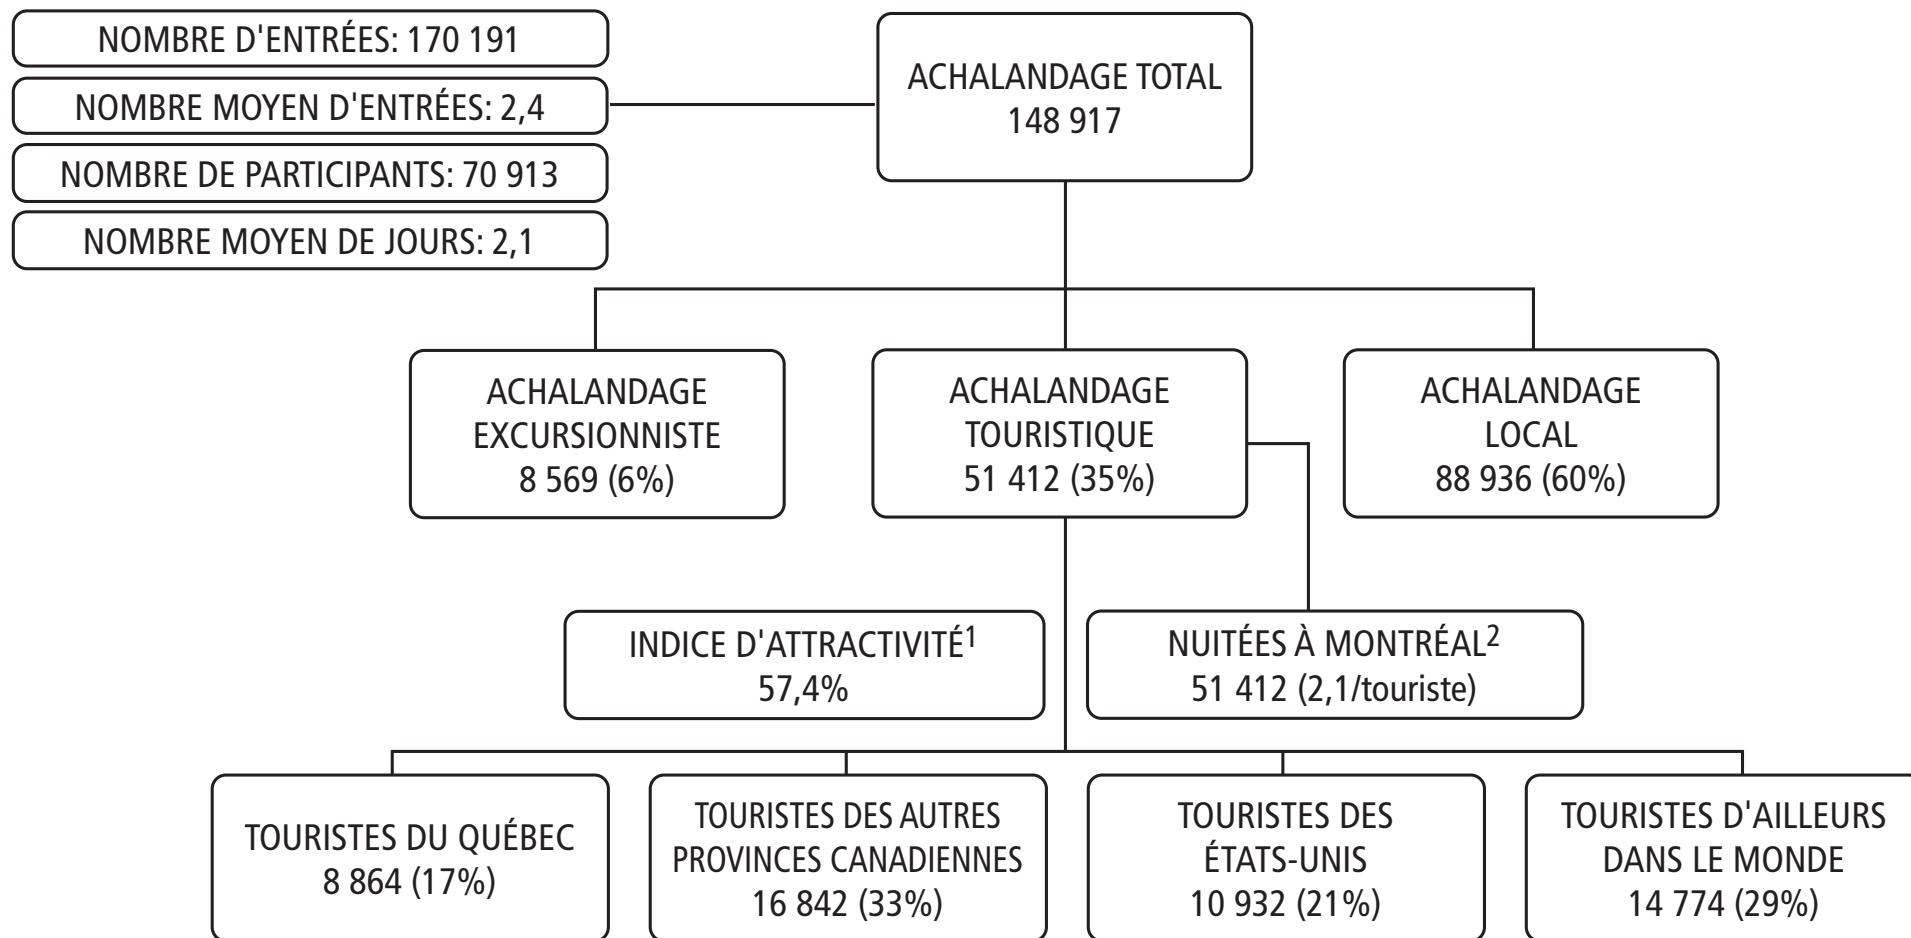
NOMBRE D'ENTRÉES: 170 191

NOMBRE MOYEN D'ENTRÉES: 2,4

NOMBRE DE PARTICIPANTS: 70 913

NOMBRE MOYEN DE JOURS: 2,1

ACHALANDAGE TOTAL
148 917

ACHALANDAGE EXCURSIONNISTE
8 569 (6%)

ACHALANDAGE TOURISTIQUE
51 412 (35%)

ACHALANDAGE LOCAL
88 936 (60%)

INDICE D'ATTRACTIVITÉ$^1$
57,4%

NUITÉES À MONTRÉAL$^2$
51 412 (2,1/touriste)

TOURISTES DU QUÉBEC
8 864 (17%)

TOURISTES DES AUTRES PROVINCES CANADIENNES
16 842 (33%)

TOURISTES DES ÉTATS-UNIS
10 932 (21%)

TOURISTES D'AILLEURS DANS LE MONDE
14 774 (29%)